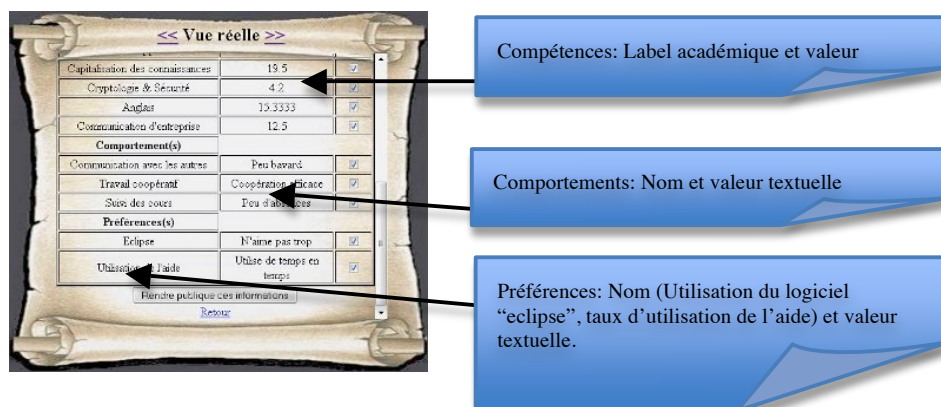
<< Vue réelle >>

| | | |
|---|---|---|
| Capitalisation des connaissances | 13.5 | ☑ |
| Cryptologie & Sécurité | 4.2 | ☑ |
| Anglais | 15.3333 | ☑ |
| Communication d'entreprise | 12.5 | ☑ |
| Comportement(s) | | |
| Communication avec les autres | Peu bavard | ☑ |
| Travail coopératif | Coopération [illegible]ficace | ☑ |
| Suivi des cours | Peu d'ab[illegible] | ☑ |
| Préférences(s) | | |
| Eclipse | N'aime pas trop | ☑ |
| Utilisation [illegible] l'aide | Utilise de temps en temps | ☑ |

Rendre publique ces informations

Retour

Compétences: Label académique et valeur

Comportements: Nom et valeur textuelle

Préférences: Nom (Utilisation du logiciel "eclipse", taux d'utilisation de l'aide) et valeur textuelle.